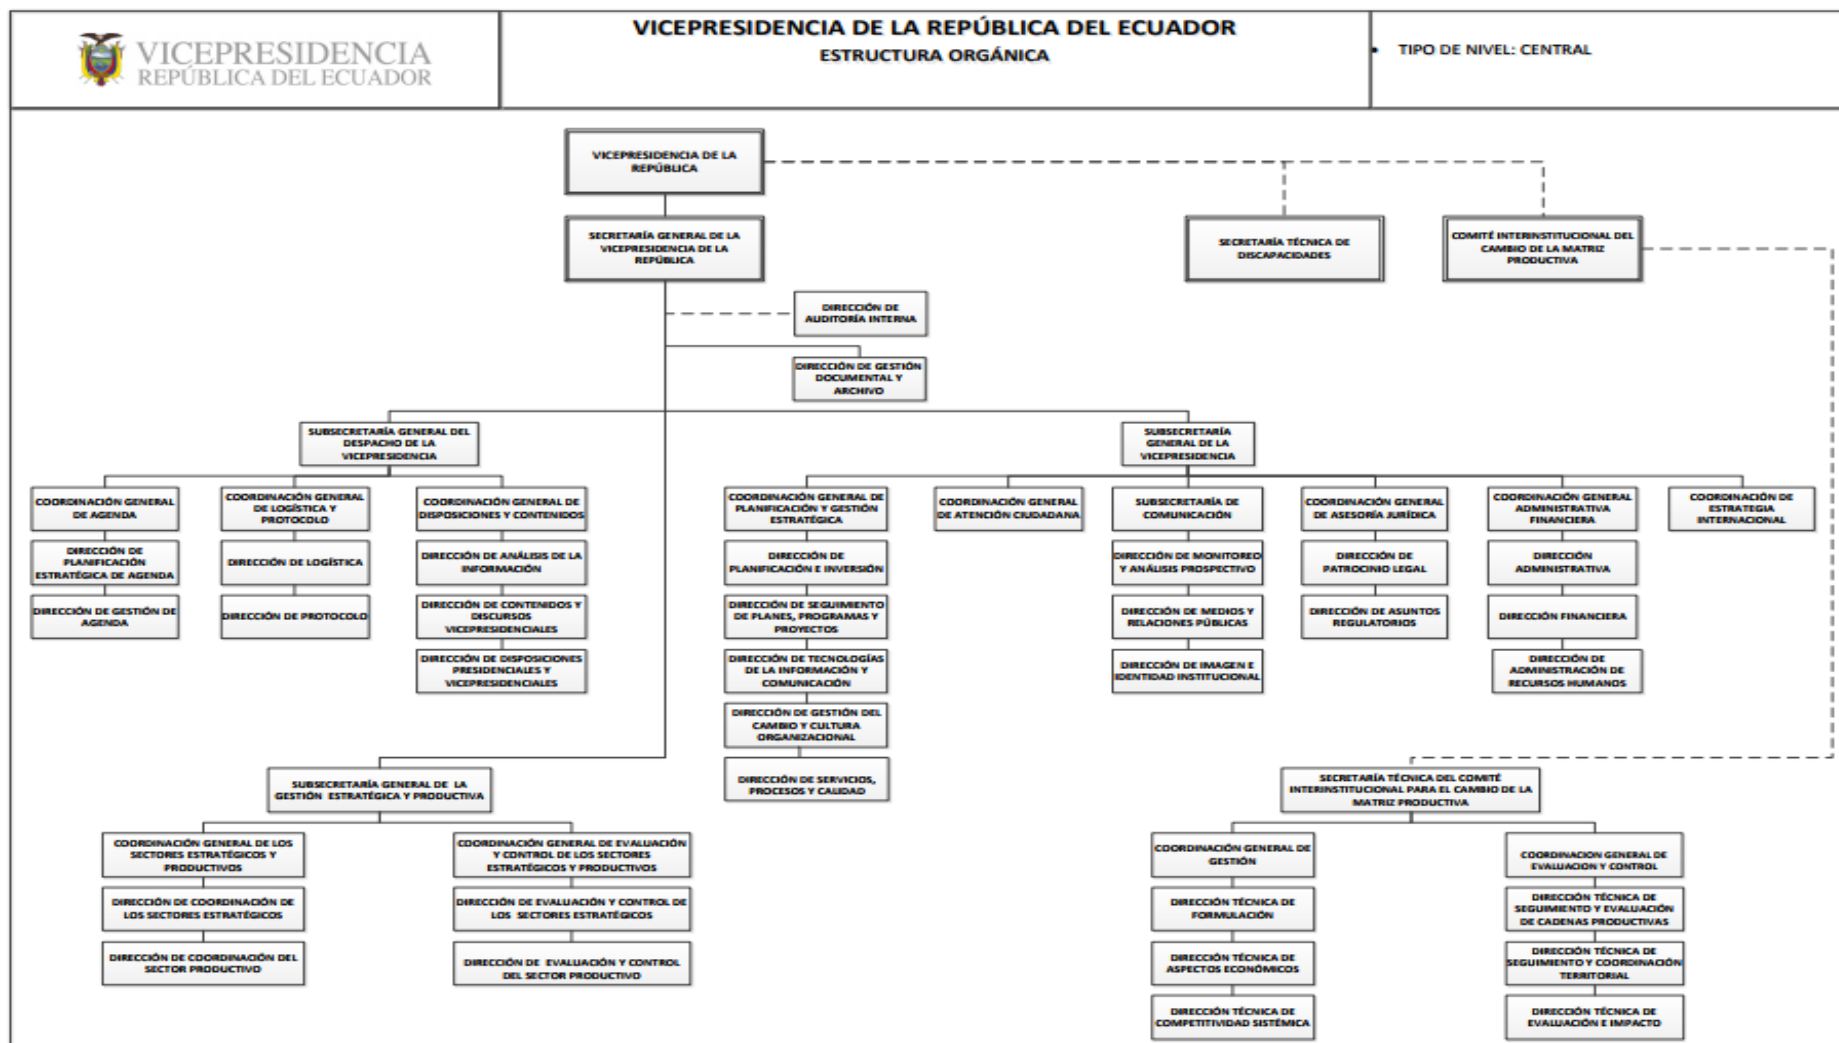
VICEPRESIDENCIA
REPÚBLICA DEL ECUADOR

VICEPRESIDENCIA DE LA REPÚBLICA DEL ECUADOR
ESTRUCTURA ORGÁNICA

TIPO DE NIVEL: CENTRAL

VICEPRESIDENCIA DE LA REPÚBLICA

SECRETARÍA GENERAL DE LA VICEPRESIDENCIA DE LA REPÚBLICA

SECRETARÍA TÉCNICA DE DISCAPACIDADES

COMITÉ INTERINSTITUCIONAL DEL CAMBIO DE LA MATRIZ PRODUCTIVA

DIRECCIÓN DE AUDITORÍA INTERNA

DIRECCIÓN DE GESTIÓN DOCUMENTAL Y ARCHIVO

SUBSECRETARÍA GENERAL DEL DESPACHO DE LA VICEPRESIDENCIA

COORDINACIÓN GENERAL DE AGENDA

DIRECCIÓN DE PLANIFICACIÓN ESTRATÉGICA DE AGENDA

DIRECCIÓN DE GESTIÓN DE AGENDA

COORDINACIÓN GENERAL DE LOGÍSTICA Y PROTOCOLO

DIRECCIÓN DE LOGÍSTICA

DIRECCIÓN DE PROTOCOLO

COORDINACIÓN GENERAL DE DISPOSICIONES Y CONTENIDOS

DIRECCIÓN DE ANÁLISIS DE LA INFORMACIÓN

DIRECCIÓN DE CONTENIDOS Y DISCURSOS VICEPRESIDENCIALES

DIRECCIÓN DE DISPOSICIONES PRESIDENCIALES Y VICEPRESIDENCIALES

SUBSECRETARÍA GENERAL DE LA VICEPRESIDENCIA

COORDINACIÓN GENERAL DE PLANIFICACIÓN Y GESTIÓN ESTRATÉGICA

DIRECCIÓN DE PLANIFICACIÓN E INVERSIÓN

DIRECCIÓN DE SEGUIMIENTO DE PLANES, PROGRAMAS Y PROYECTOS

DIRECCIÓN DE TECNOLOGÍAS DE LA INFORMACIÓN Y COMUNICACIÓN

DIRECCIÓN DE GESTIÓN DEL CAMBIO Y CULTURA ORGANIZACIONAL

DIRECCIÓN DE SERVICIOS, PROCESOS Y CALIDAD

COORDINACIÓN GENERAL DE ATENCIÓN CIUDADANA

SUBSECRETARÍA DE COMUNICACIÓN

DIRECCIÓN DE MONITOREO Y ANÁLISIS PROSPECTIVO

DIRECCIÓN DE MEDIOS Y RELACIONES PÚBLICAS

DIRECCIÓN DE IMAGEN E IDENTIDAD INSTITUCIONAL

COORDINACIÓN GENERAL DE ASESORÍA JURÍDICA

DIRECCIÓN DE PATROCINIO LEGAL

DIRECCIÓN DE ASUNTOS REGULATORIOS

COORDINACIÓN GENERAL ADMINISTRATIVA FINANCIERA

DIRECCIÓN ADMINISTRATIVA

DIRECCIÓN FINANCIERA

DIRECCIÓN DE ADMINISTRACIÓN DE RECURSOS HUMANOS

COORDINACIÓN DE ESTRATEGIA INTERNACIONAL

SUBSECRETARÍA GENERAL DE LA GESTIÓN ESTRATÉGICA Y PRODUCTIVA

COORDINACIÓN GENERAL DE LOS SECTORES ESTRATÉGICOS Y PRODUCTIVOS

DIRECCIÓN DE COORDINACIÓN DE LOS SECTORES ESTRATÉGICOS

DIRECCIÓN DE COORDINACIÓN DEL SECTOR PRODUCTIVO

COORDINACIÓN GENERAL DE EVALUACIÓN Y CONTROL DE LOS SECTORES ESTRATÉGICOS Y PRODUCTIVOS

DIRECCIÓN DE EVALUACIÓN Y CONTROL DE LOS SECTORES ESTRATÉGICOS

DIRECCIÓN DE EVALUACIÓN Y CONTROL DEL SECTOR PRODUCTIVO

SECRETARÍA TÉCNICA DEL COMITÉ INTERINSTITUCIONAL PARA EL CAMBIO DE LA MATRIZ PRODUCTIVA

COORDINACIÓN GENERAL DE GESTIÓN

DIRECCIÓN TÉCNICA DE FORMULACIÓN

DIRECCIÓN TÉCNICA DE ASPECTOS ECONÓMICOS

DIRECCIÓN TÉCNICA DE COMPETITIVIDAD SISTÉMICA

COORDINACION GENERAL DE EVALUACION Y CONTROL

DIRECCIÓN TÉCNICA DE SEGUIMIENTO Y EVALUACIÓN DE CADENAS PRODUCTIVAS

DIRECCIÓN TÉCNICA DE SEGUIMIENTO Y COORDINACIÓN TERRITORIAL

DIRECCIÓN TÉCNICA DE EVALUACIÓN E IMPACTO